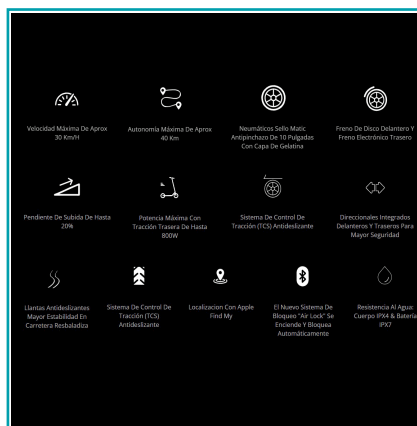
Velocidad Máxima De Aprox 30 Km/H

Autonomía Máxima De Aprox 40 Km

Neumáticos Sello Matic Antipinchazo De 10 Pulgadas Con Capa De Gelatina

Freno De Disco Delantero Y Freno Electrónico Trasero

Pendiente De Subida De Hasta 20%

Potencia Máxima Con Tracción Trasera De Hasta 800W

Sistema De Control De Tracción (TCS) Antideslizante

Direccionales Integrados Delanteros Y Traseros Para Mayor Seguridad

Llantas Antideslizantes Mayor Estabilidad En Carretera Resbaladiza

Sistema De Control De Tracción (TCS) Antideslizante

Localizacion Con Apple Find My

El Nuevo Sistema De Bloqueo "Air Lock" Se Enciende Y Bloquea Automáticamente

Resistencia Al Agua: Cuerpo IPX4 & Batería IPX7